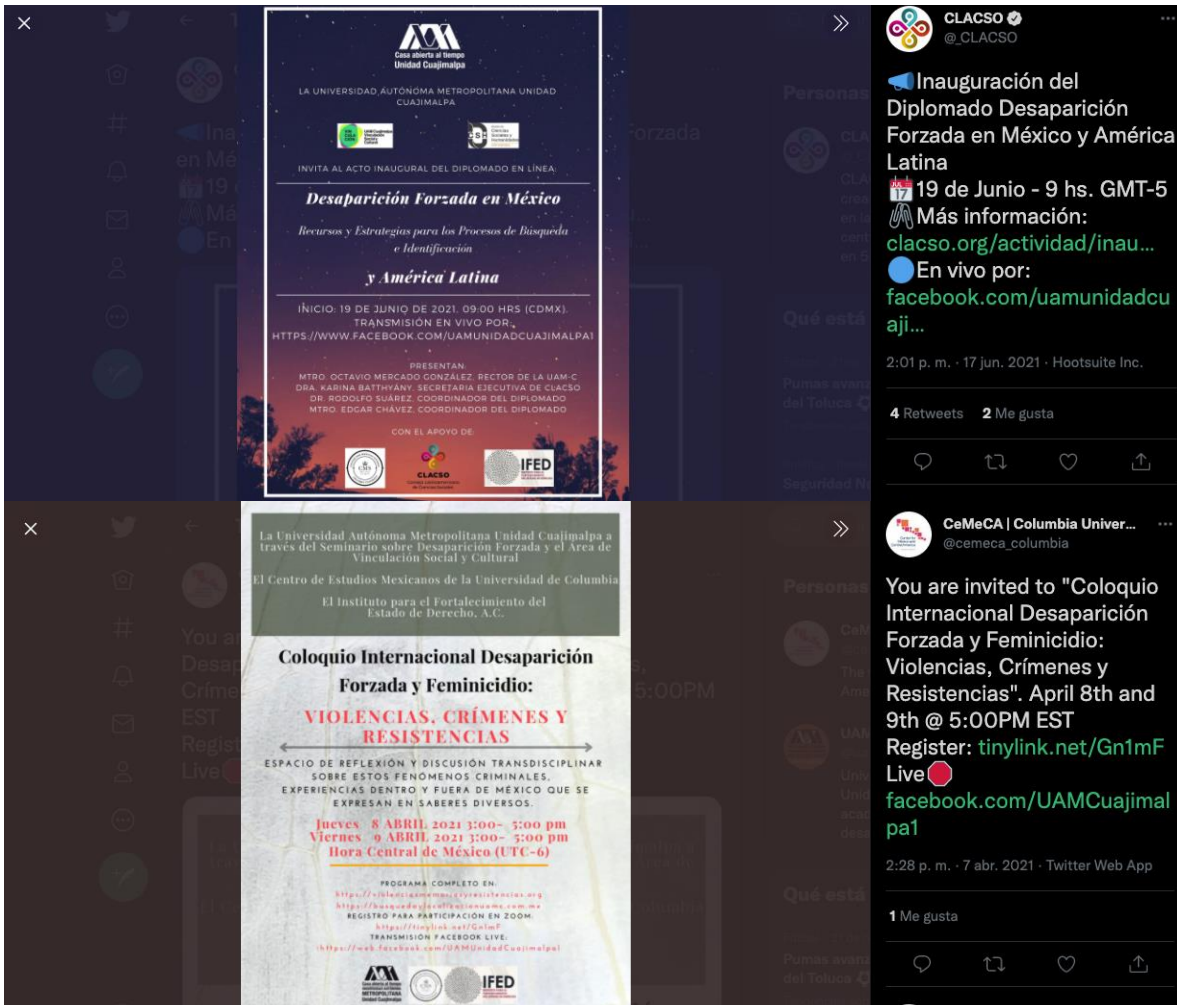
Casa abierta al tiempo
Unidad Cuajimalpa

LA UNIVERSIDAD AUTÓNOMA METROPOLITANA UNIDAD CUAJIMALPA

INVITA AL ACTO INAUGURAL DEL DIPLOMADO EN LÍNEA:

Desaparición Forzada en México

Recursos y Estrategias para los Procesos de Búsqueda e Identificación

y América Latina

INICIO: 19 DE JUNIO DE 2021, 09:00 HRS (CDMX).
TRANSMISIÓN EN VIVO POR:
HTTPS://WWW.FACEBOOK.COM/UAMUNIDADCUAJIMALPA1

PRESENTAN:
MTRO. OCTAVIO MERCADO GONZÁLEZ, RECTOR DE LA UAM-C
DRA. KARINA BATTHYÁNY, SECRETARIA EJECUTIVA DE CLACSO
DR. RODOLFO SUÁREZ, COORDINADOR DEL DIPLOMADO
MTRO. EDGAR CHÁVEZ, COORDINADOR DEL DIPLOMADO

CON EL APOYO DE:
CLACSO
IFED

CLACSO
@_CLACSO

Inauguración del Diplomado Desaparición Forzada en México y América Latina
19 de Junio - 9 hs. GMT-5
Más información: clacso.org/actividad/inau…
En vivo por: facebook.com/uamunidadcuaji…

2:01 p. m. · 17 jun. 2021 · Hootsuite Inc.

4 Retweets 2 Me gusta

La Universidad Autónoma Metropolitana Unidad Cuajimalpa a través del Seminario sobre Desaparición Forzada y el Área de Vinculación Social y Cultural
El Centro de Estudios Mexicanos de la Universidad de Columbia
El Instituto para el Fortalecimiento del Estado de Derecho, A.C.

Coloquio Internacional Desaparición Forzada y Feminicidio:
VIOLENCIAS, CRÍMENES Y RESISTENCIAS

ESPACIO DE REFLEXIÓN Y DISCUSIÓN TRANSDISCIPLINAR SOBRE ESTOS FENÓMENOS CRIMINALES, EXPERIENCIAS DENTRO Y FUERA DE MÉXICO QUE SE EXPRESAN EN SABERES DIVERSOS.

Jueves 8 ABRIL 2021 3:00- 5:00 pm
Viernes 9 ABRIL 2021 3:00- 5:00 pm
Hora Central de México (UTC-6)

PROGRAMA COMPLETO EN:
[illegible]
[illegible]
REGISTRO PARA PARTICIPACIÓN EN ZOOM:
https://tinylink.net/Gn1mF
TRANSMISIÓN FACEBOOK LIVE:
https://web.facebook.com/UAMUnidadCuajimalpa1

IFED

CeMeCA | Columbia Univer…
@cemeca_columbia

You are invited to "Coloquio Internacional Desaparición Forzada y Feminicidio: Violencias, Crímenes y Resistencias". April 8th and 9th @ 5:00PM EST
Register: tinylink.net/Gn1mF
Live
facebook.com/UAMCuajimalpa1

2:28 p. m. · 7 abr. 2021 · Twitter Web App

1 Me gusta